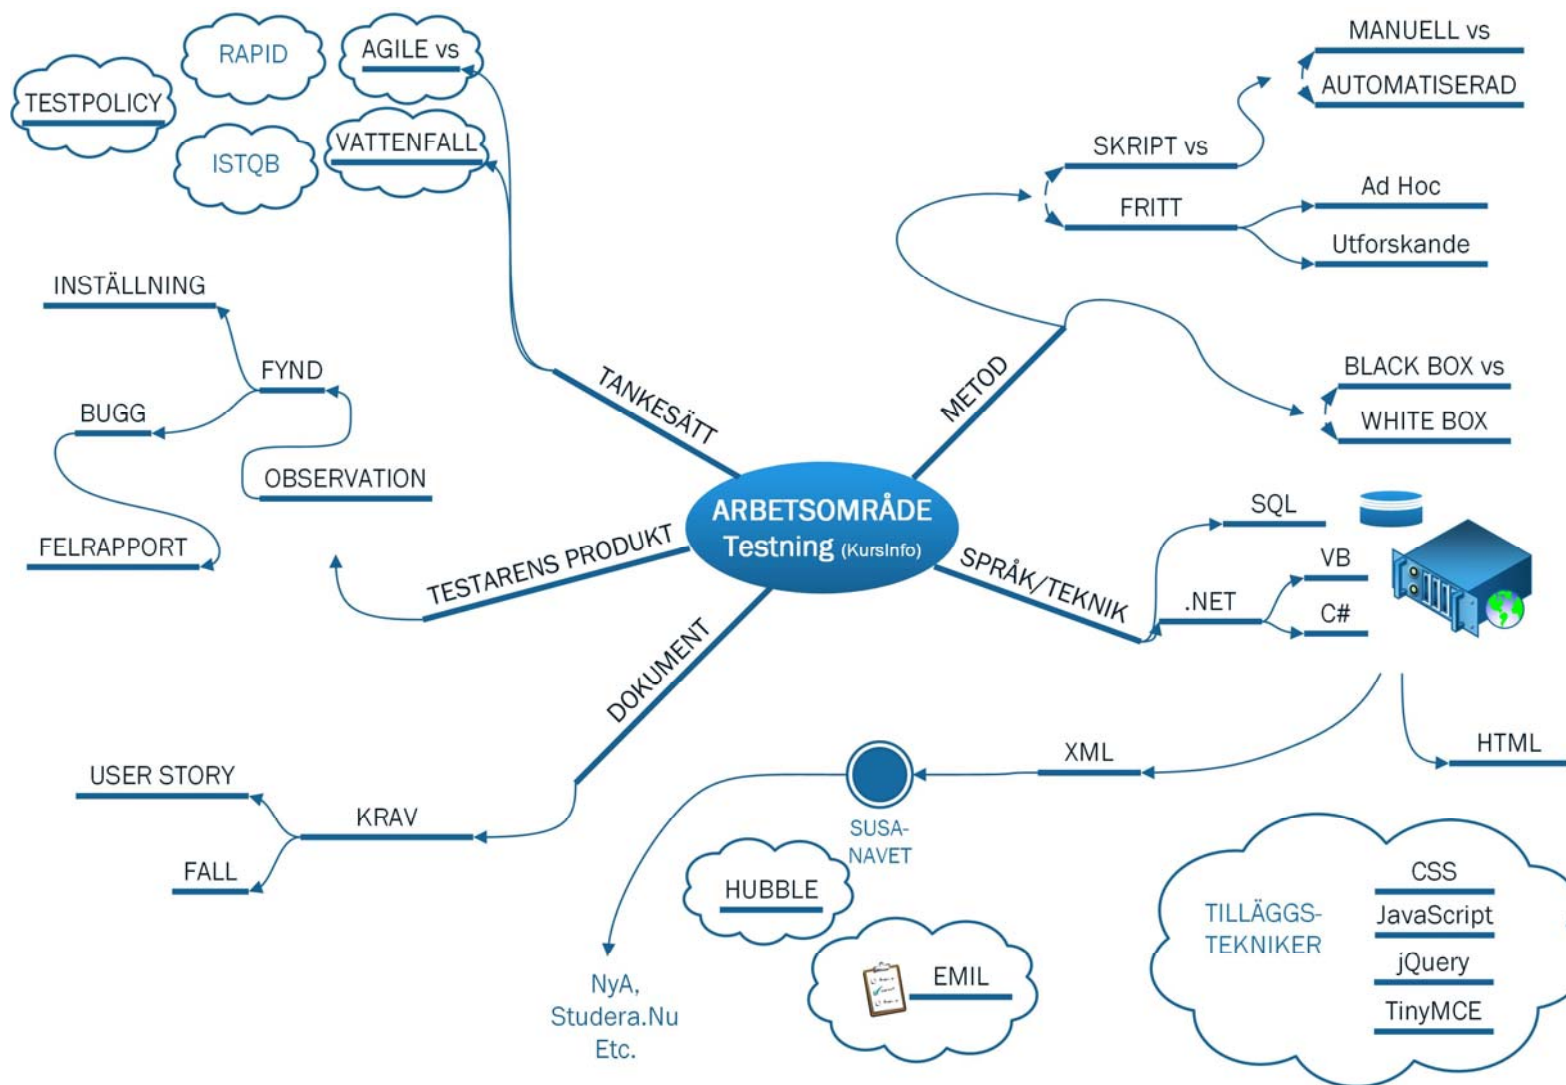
ARBETSOMRÅDE
Testning (KursInfo)

TANKESÄTT
AGILE vs
VATTENFALL
RAPID
ISTQB
TESTPOLICY

METOD
SKRIPT vs
FRITT
MANUELL vs
AUTOMATISERAD
Ad Hoc
Utforskande
BLACK BOX vs
WHITE BOX

SPRÅK/TEKNIK
SQL
.NET
VB
C#
XML
HTML

TESTARENS PRODUKT
INSTÄLLNING
FYND
BUGG
OBSERVATION
FELRAPPORT

DOKUMENT
KRAV
USER STORY
FALL

SUSA-
NAVET
NyA,
Studera.Nu
Etc.
HUBBLE
EMIL

TILLÄGGS-
TEKNIKER
CSS
JavaScript
jQuery
TinyMCE